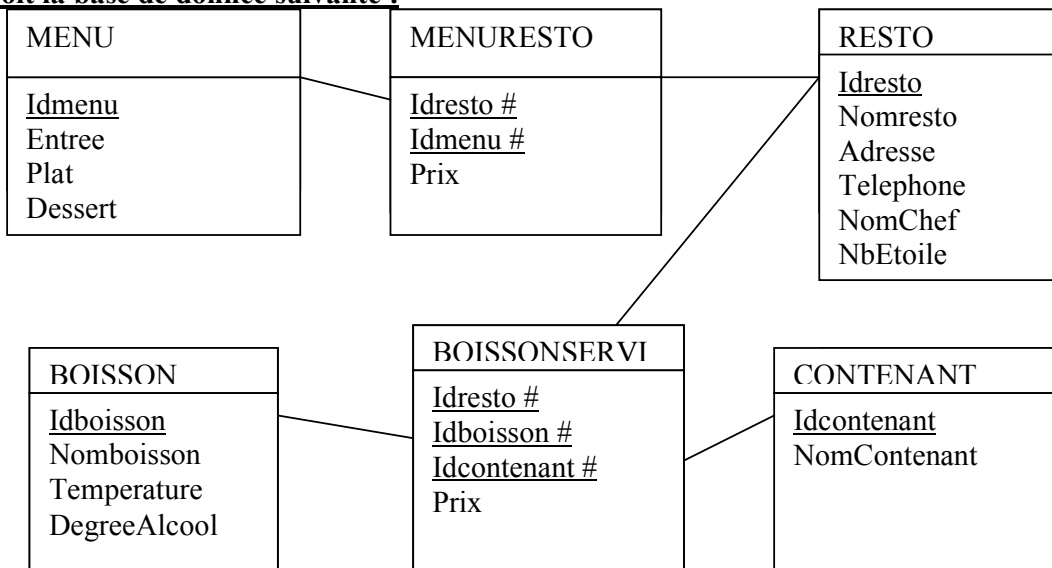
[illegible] la base de donnée suivante :

MENU
Idmenu
Entree
Plat
Dessert

MENURESTO
Idresto #
Idmenu #
Prix

RESTO
Idresto
Nomresto
Adresse
Telephone
NomChef
NbEtoile

BOISSON
Idboisson
Nomboisson
Temperature
DegreeAlcool

BOISSONSERVI
Idresto #
Idboisson #
Idcontenant #
Prix

CONTENANT
Idcontenant
NomContenant